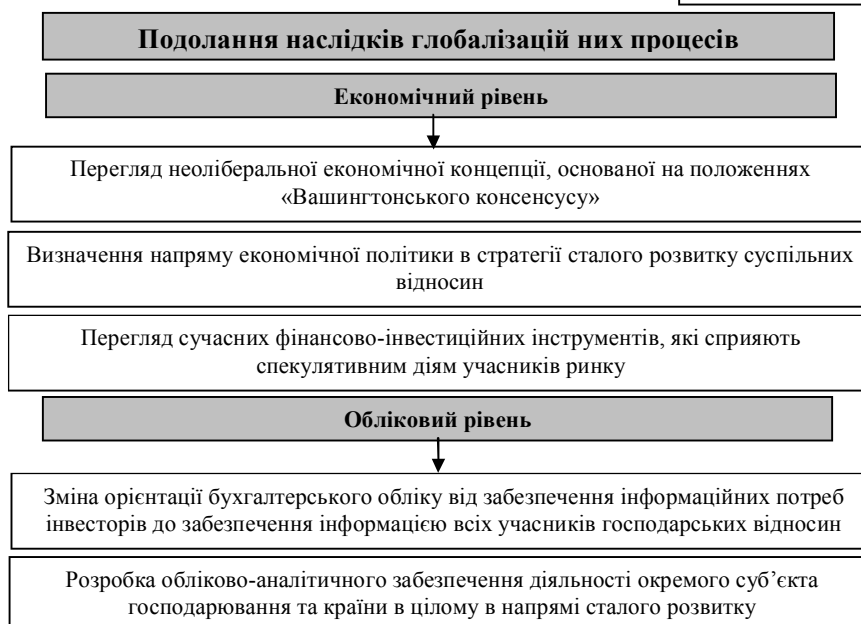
Подолання наслідків глобалізацій них процесів

Економічний рівень

Перегляд неоліберальної економічної концепції, основаної на положеннях «Вашингтонського консенсусу»

Визначення напряму економічної політики в стратегії сталого розвитку суспільних відносин

Перегляд сучасних фінансово-інвестиційних інструментів, які сприяють спекулятивним діям учасників ринку

Обліковий рівень

Зміна орієнтації бухгалтерського обліку від забезпечення інформаційних потреб інвесторів до забезпечення інформацією всіх учасників господарських відносин

Розробка обліково-аналітичного забезпечення діяльності окремого суб'єкта господарювання та країни в цілому в напрямі сталого розвитку